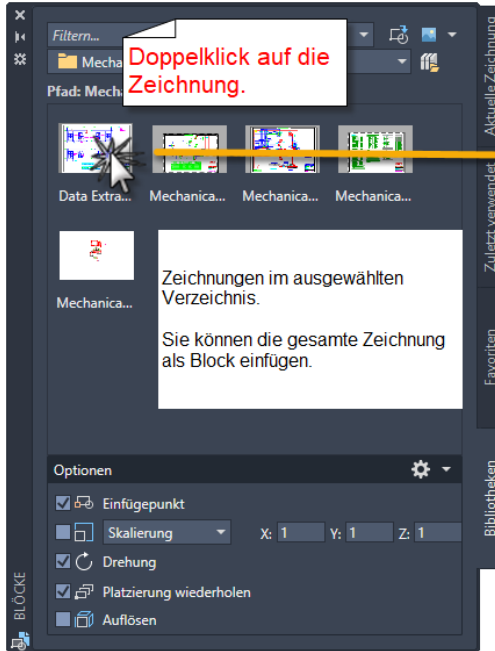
Filtern...
Mecha
Doppelklick auf die Zeichnung.
Pfad: Mecha
Aktuelle Zeichnung
Zuletzt verwendet
Favoriten
Bibliotheken
Data Extra...
Mechanica...
Mechanica...
Mechanica...
Mechanica...

Zeichnungen im ausgewählten Verzeichnis.

Sie können die gesamte Zeichnung als Block einfügen.

Optionen
Einfügepunkt
Skalierung
X: 1
Y: 1
Z: 1
Drehung
Platzierung wiederholen
Auflösen
BLÖCKE